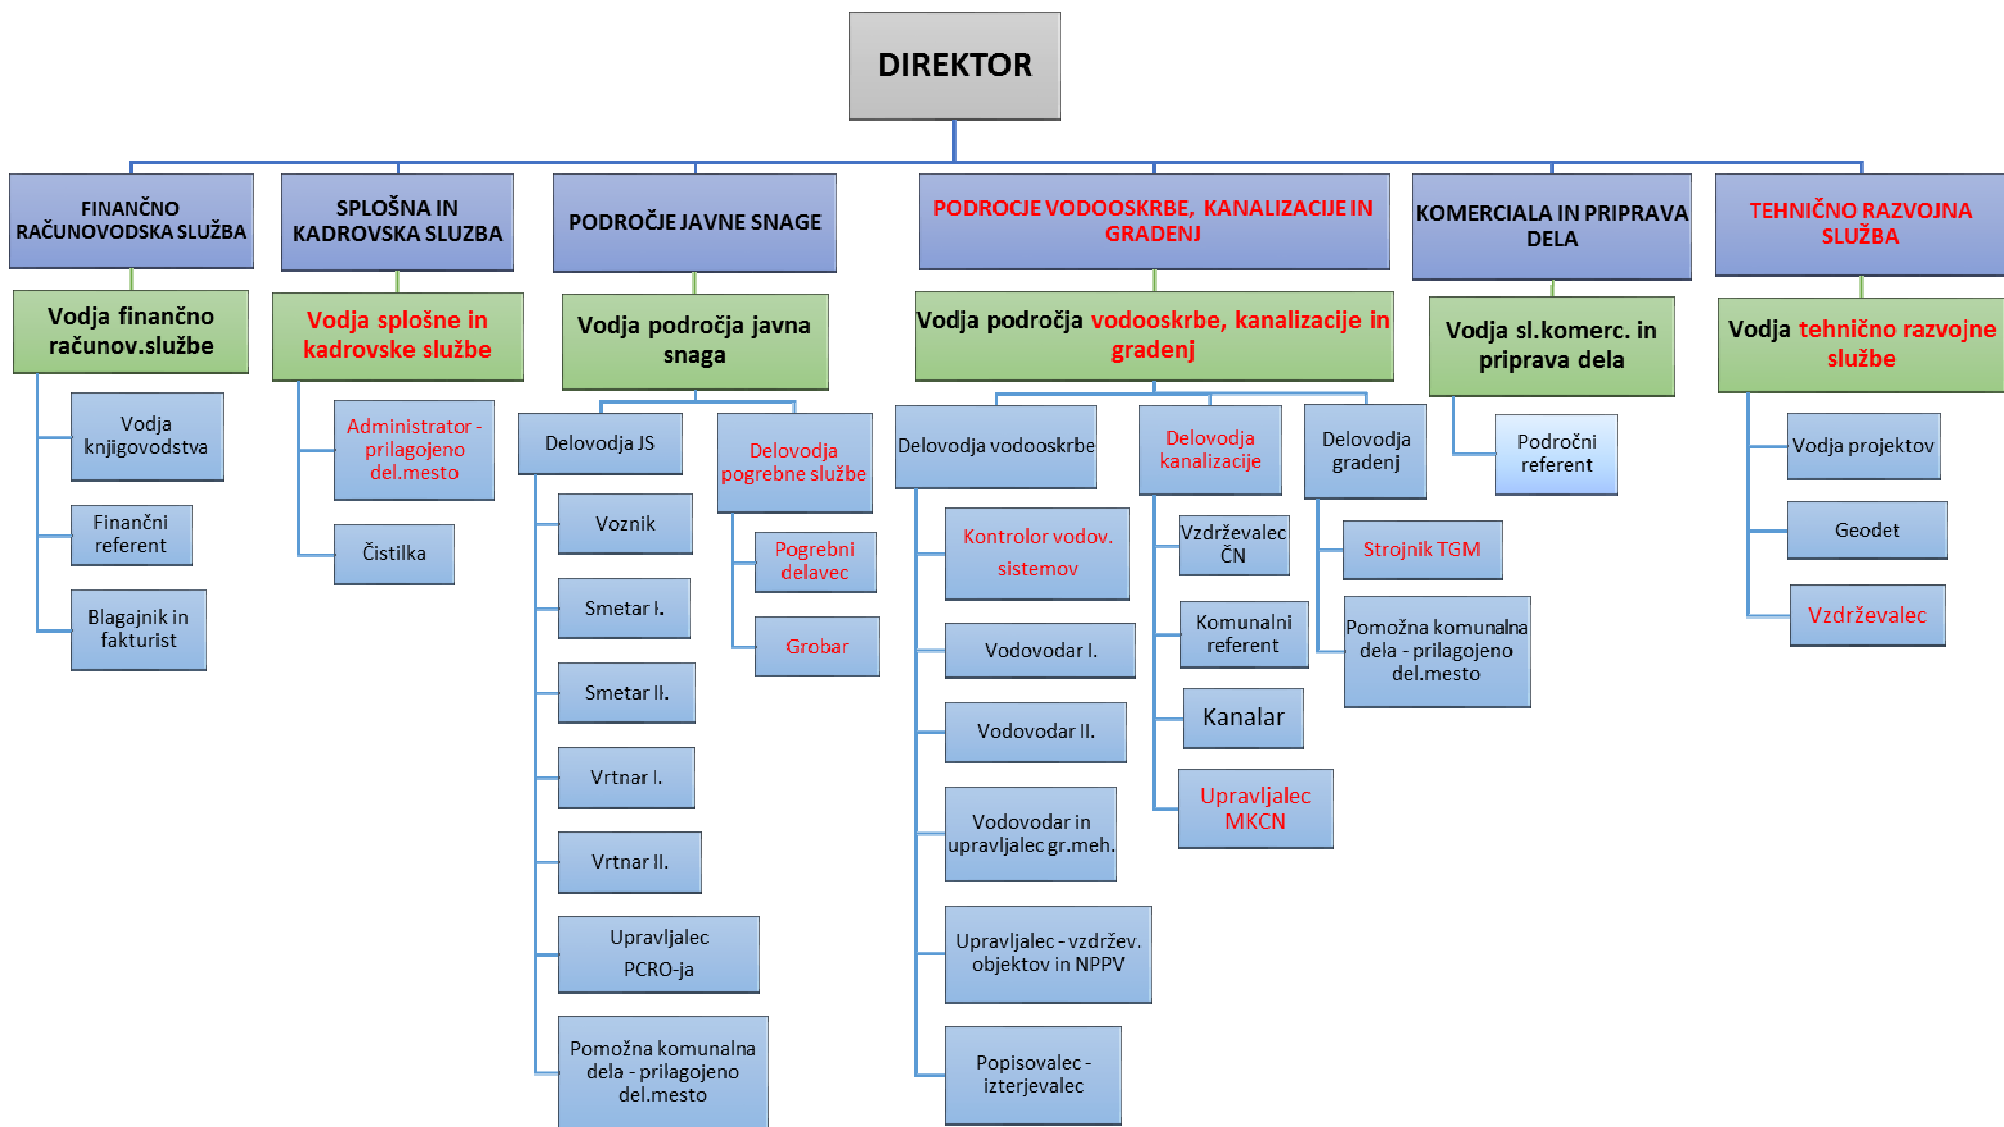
DIREKTOR

FINANČNO RAČUNOVODSKA SLUŽBA

Vodja finančno računov.službe

Vodja knjigovodstva

Finančni referent

Blagajnik in fakturist

SPLOŠNA IN KADROVSKA SLUZBA

Vodja splošne in kadrovske službe

Administrator - prilagojeno del.mesto

Čistilka

PODROČJE JAVNE SNAGE

Vodja področja javna snaga

Delovodja JS

Voznik

Smetar I.

Smetar II.

Vrtnar I.

Vrtnar II.

Upravljalec PCRO-ja

Pomožna komunalna dela - prilagojeno del.mesto

Delovodja pogrebne službe

Pogrebni delavec

Grobar

PODROCJE VODOOSKRBE, KANALIZACIJE IN GRADENJ

Vodja področja vodooskrbe, kanalizacije in gradenj

Delovodja vodooskrbe

Kontrolor vodov. sistemov

Vodovodar I.

Vodovodar II.

Vodovodar in upravljalec gr.meh.

Upravljalec - vzdržev. objektov in NPPV

Popisovalec - izterjevalec

Delovodja kanalizacije

Vzdrževalec ČN

Komunalni referent

Kanalar

Upravljalec MKCN

Delovodja gradenj

Strojnik TGM

Pomožna komunalna dela - prilagojeno del.mesto

KOMERCIALA IN PRIPRAVA DELA

Vodja sl.komerc. in priprava dela

Področni referent

TEHNIČNO RAZVOJNA SLUŽBA

Vodja tehnično razvojne službe

Vodja projektov

Geodet

Vzdrževalec